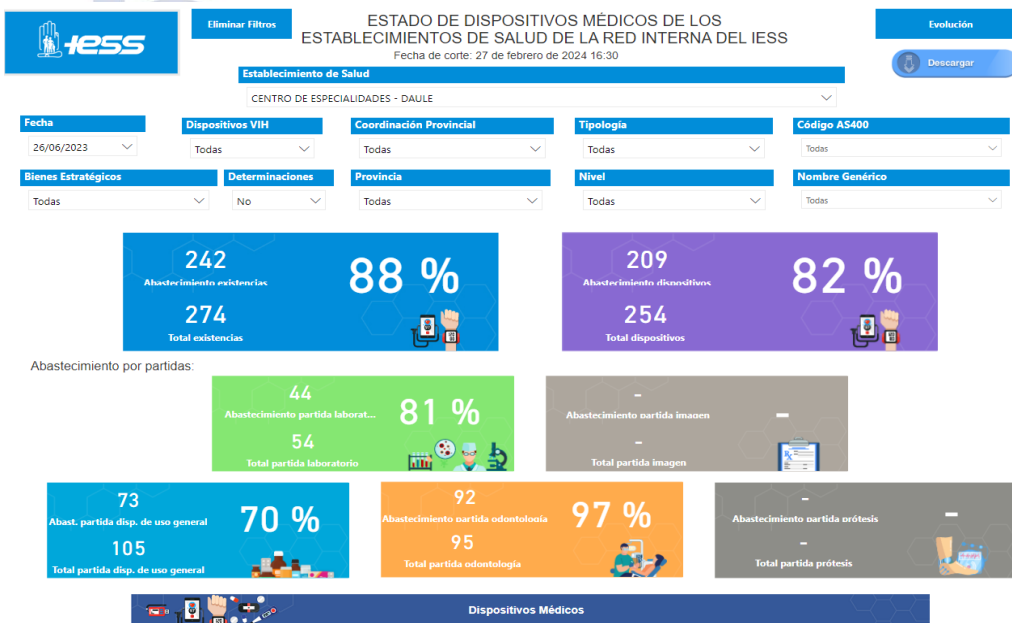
IESS

Eliminar Filtros

ESTADO DE DISPOSITIVOS MÉDICOS DE LOS ESTABLECIMIENTOS DE SALUD DE LA RED INTERNA DEL IESS

Fecha de corte: 27 de febrero de 2024 16:30

Evolución

Descargar

Establecimiento de Salud

CENTRO DE ESPECIALIDADES - DAULE

Fecha
26/06/2023

Dispositivos VIH
Todas

Coordinación Provincial
Todas

Tipología
Todas

Código AS400
Todas

Bienes Estratégicos
Todas

Determinaciones
No

Provincia
Todas

Nivel
Todas

Nombre Genérico
Todas

242
Abastecimiento existencias
88 %
274
Total existencias

209
Abastecimiento dispositivos
82 %
254
Total dispositivos

Abastecimiento por partidas:

44
Abastecimiento partida laborat...
81 %
54
Total partida laboratorio

-
Abastecimiento partida imagen
-
-
Total partida imagen

73
Abast. partida disp. de uso general
70 %
105
Total partida disp. de uso general

92
Abastecimiento partida odontología
97 %
95
Total partida odontología

-
Abastecimiento partida prótesis
-
-
Total partida prótesis

Dispositivos Médicos